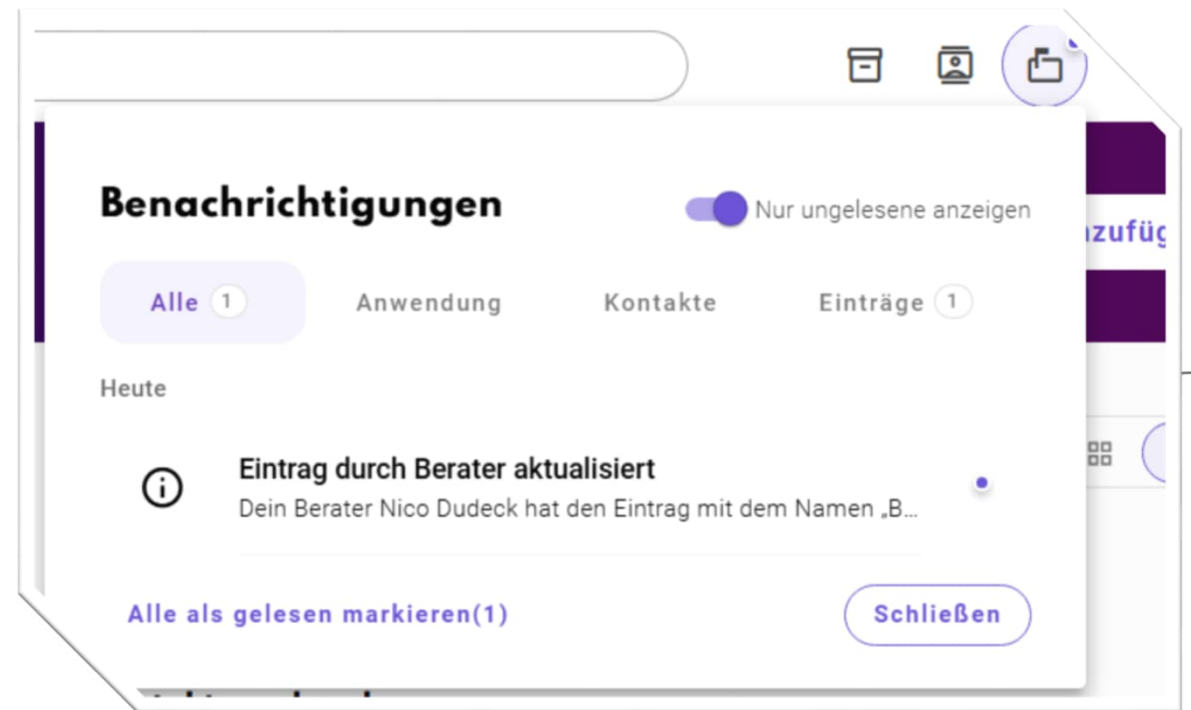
Benachrichtigungen

Nur ungelesene anzeigen

zufüg

Alle 1

Anwendung

Kontakte

Einträge 1

Heute

Eintrag durch Berater aktualisiert

Dein Berater Nico Dudeck hat den Eintrag mit dem Namen „B...

Alle als gelesen markieren(1)

Schließen